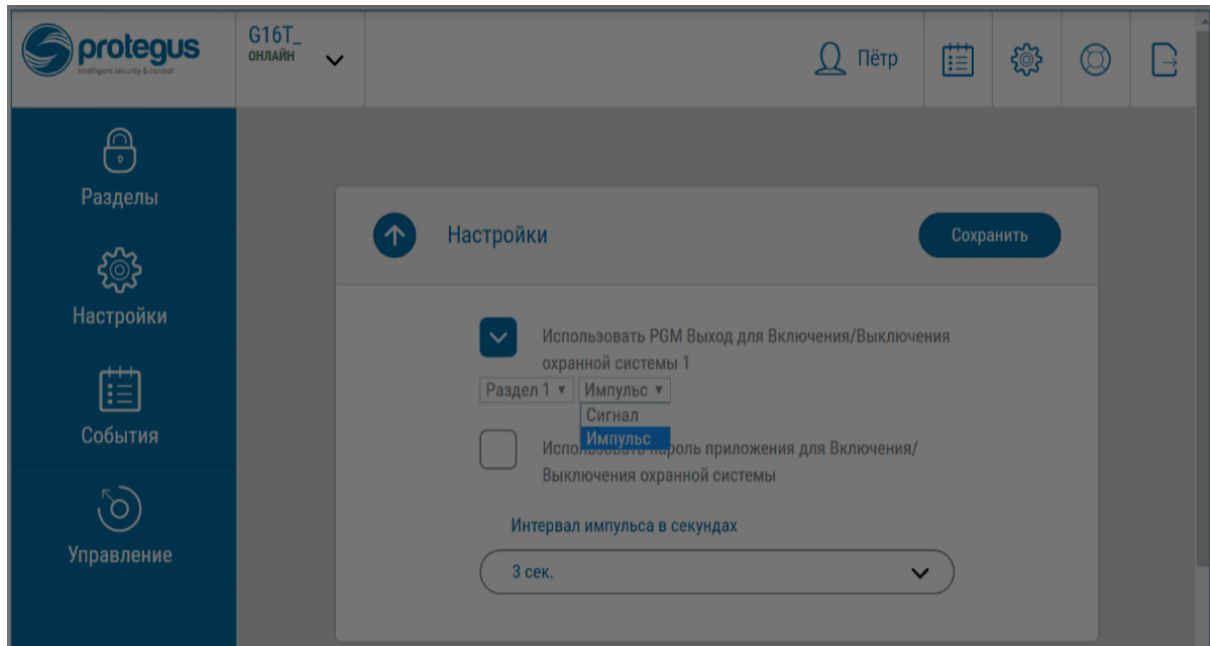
protegus
intelligent security & control

G16T_
ОНЛАЙН

Пётр

Разделы

Настройки

События

Управление

Настройки

Сохранить

Использовать PGM Выход для Включения/Выключения охранной системы 1

Раздел 1 ▾ Импульс ▾

Сигнал
Импульс

Использовать пароль приложения для Включения/Выключения охранной системы

Интервал импульса в секундах

3 сек.